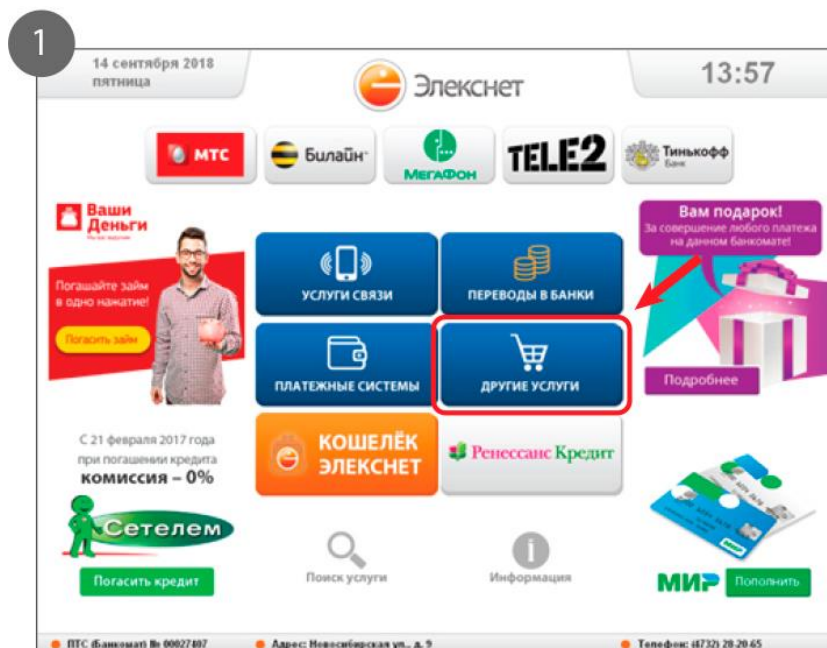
1

14 сентября 2018
пятница

Элекснет

13:57

МТС

Билайн

МегаФон

TELE2

Тинькофф Банк

Ваши Деньги

Погасайте займ в одно нажатие!

Погасить займ

УСЛУГИ СВЯЗИ

ПЕРЕВОДЫ В БАНКИ

ПЛАТЕЖНЫЕ СИСТЕМЫ

ДРУГИЕ УСЛУГИ

Вам подарок!
За совершение любого платежа на данном банкомате!

Подробнее

С 21 февраля 2017 года при погашении кредита
комиссия – 0%

КОШЕЛЁК ЭЛЕКСНЕТ

Ренессанс Кредит

Сетелем

Погасить кредит

Поиск услуги

Информация

МИР

Пополнить

ПТС (Банкомат) № 00027407

Адрес: Новосибирская ул., д. 9

Телефон: (4732) 28-20-65